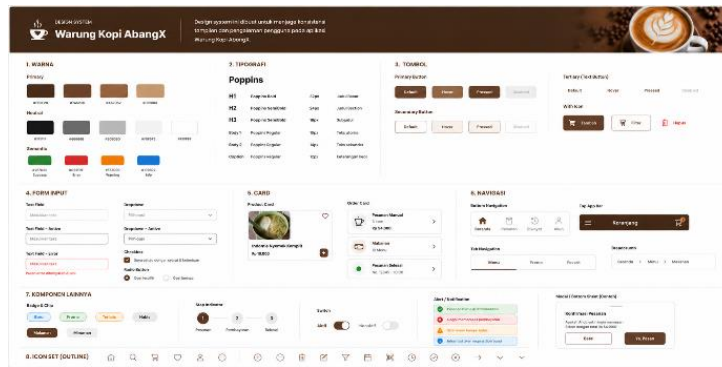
DESIGN SYSTEM

Warung Kopi AbangX

Design system ini dibuat untuk menjaga konsistensi tampilan dan pengalaman pengguna pada aplikasi Warung Kopi AbangX

1. WARNA

Primary

Neutral

Semantic

2. TIPOGRAFI

Poppins

H1

H2

H3

Body 1

Body 2

Caption

3. TOMBOL

Primary Button

Default

Hover

Pressed

Disabled

Secondary Button

Default

Hover

Pressed

Disabled

Tertiary (Text Button)

Default

Hover

Pressed

Disabled

With Icon

Hapus

4. FORM INPUT

Text Field

Text Field - Active

Text Field - Error

Dropdown

Dropdown - Active

Checkbox

Radio Button

5. CARD

Product Card

Order Card

Pesanan Manual

Makanan

Pesanan Selesai

6. NAVIGASI

Bottom Navigation

Beranda

Top App Bar

Keranjang

Tab Navigation

Menu

Breadcrumb

Beranda > Menu > Makanan

7. KOMPONEN LAINNYA

Badge & Chip

Makanan

Minuman

Stepper/Status

1

2

3

Switch

Aktif

Nonaktif

Alert / Notifikasi

Modal / Konfirmasi (Contoh)

Konfirmasi Pesanan

Batal

Ya, Pesan

8. ICON SET (OUTLINE)